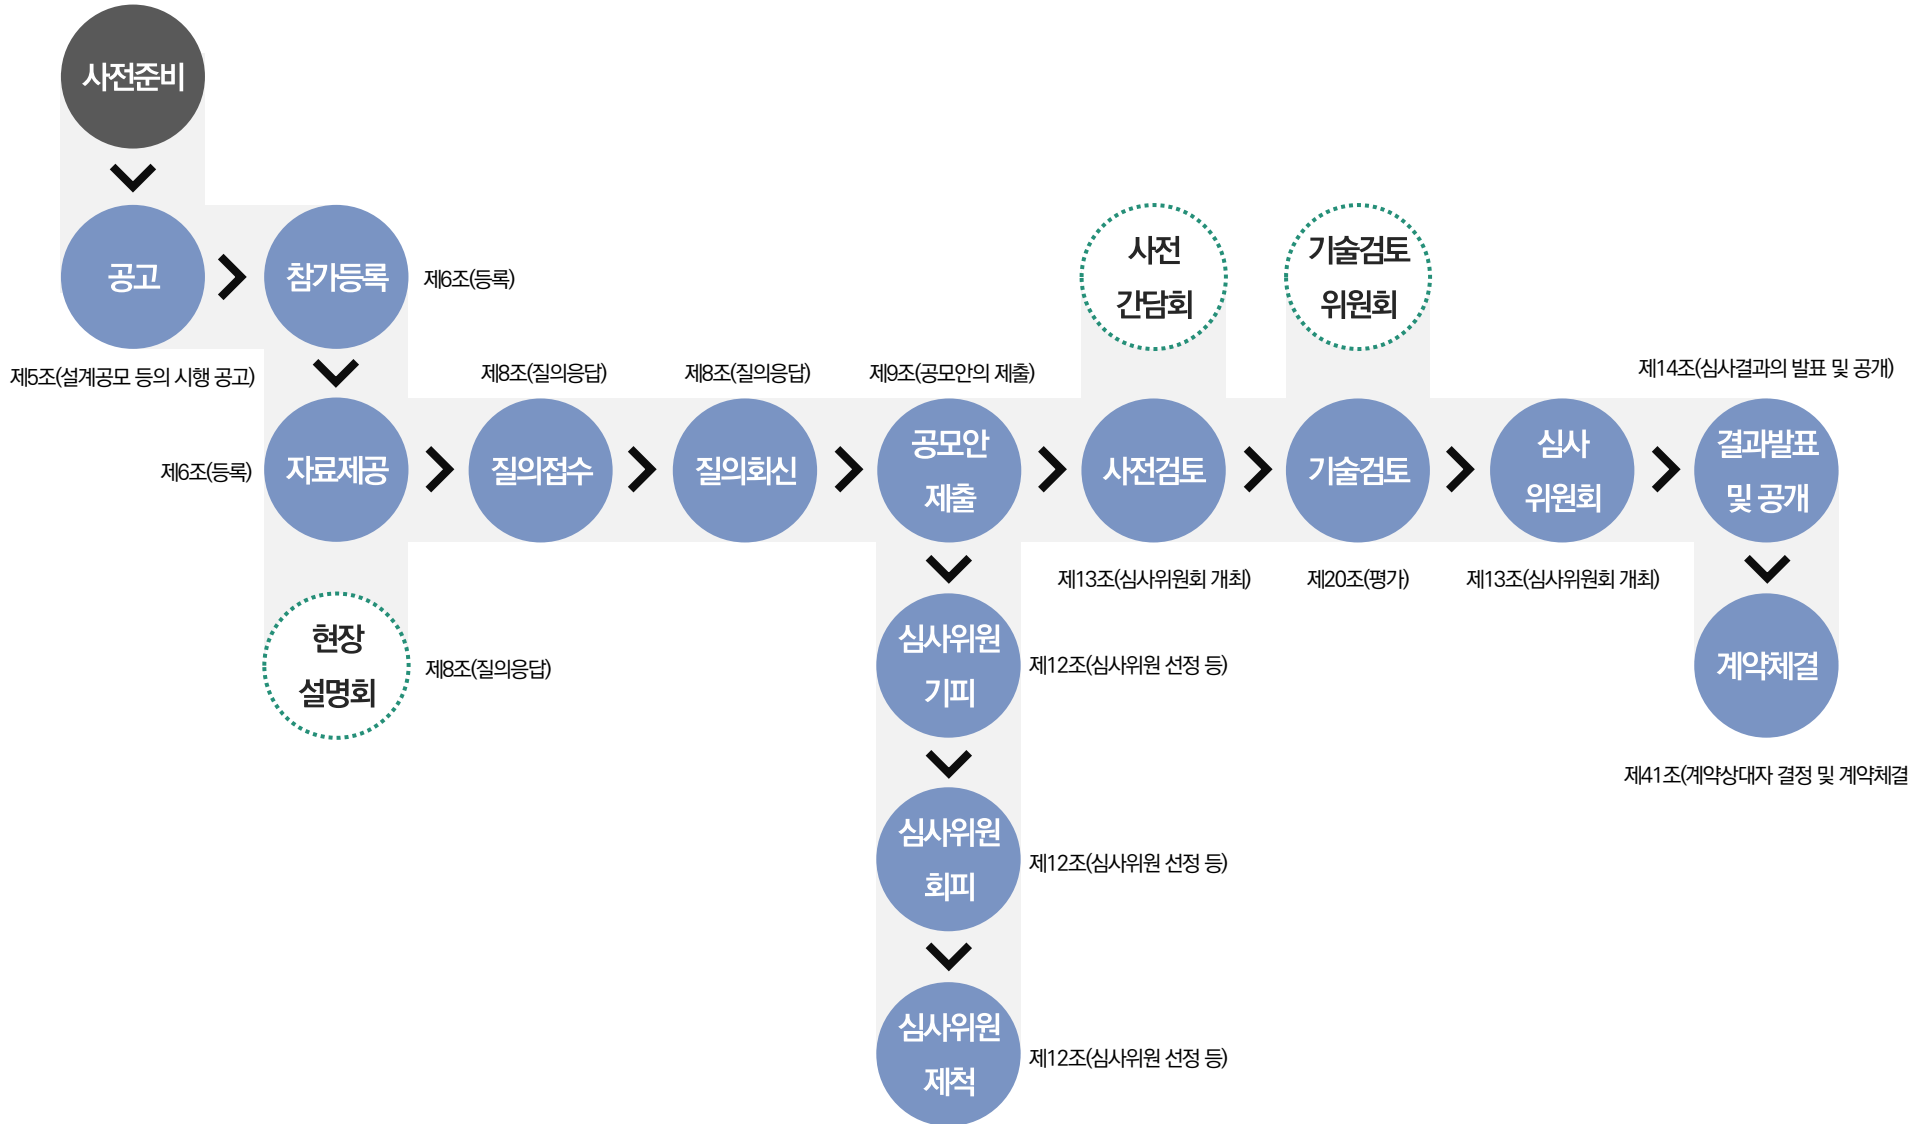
사전준비

공고

제5조(설계공모 등의 시행 공고)

참가등록

제6조(등록)

자료제공

제6조(등록)

현장 설명회

제8조(질의응답)

제8조(질의응답)

질의접수

제8조(질의응답)

질의회신

제9조(공모안의 제출)

공모안 제출

심사위원 기피

제12조(심사위원 선정 등)

심사위원 회피

제12조(심사위원 선정 등)

심사위원 제척

제12조(심사위원 선정 등)

사전 간담회

사전검토

제13조(심사위원회 개최)

기술검토 위원회

기술검토

제20조(평가)

심사 위원회

제13조(심사위원회 개최)

제14조(심사결과의 발표 및 공개)

결과발표 및 공개

계약체결

제41조(계약상대자 결정 및 계약체결